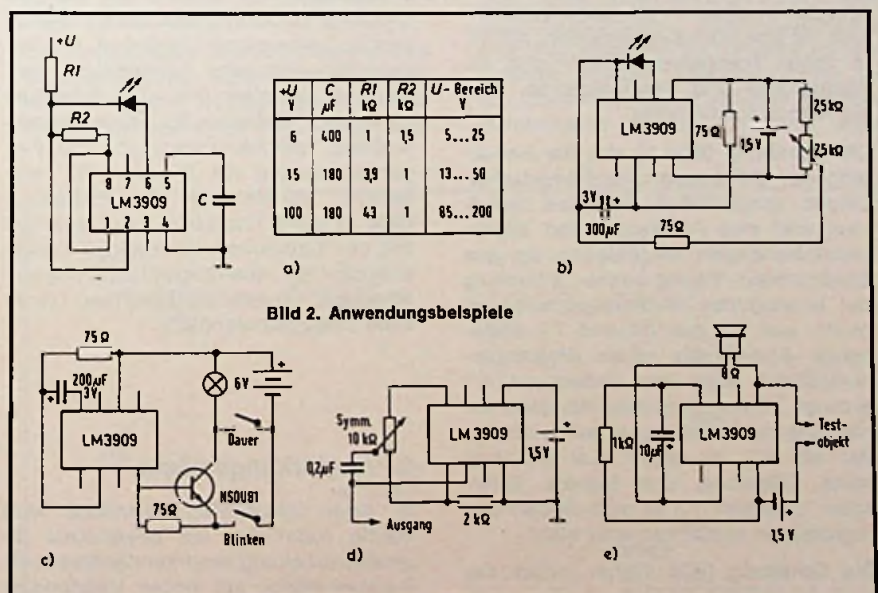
+U

R1

R2

8 7 6 5

LM3909

1 2 3 4

C

| +U V | C µF | R1 kΩ | R2 kΩ | U- Bereich V |
|---|---|---|---|---|
| 6 | 400 | 1 | 1,5 | 5…25 |
| 15 | 180 | 3,9 | 1 | 13…50 |
| 100 | 180 | 43 | 1 | 85…200 |

a)

LM3909

75Ω

1,5 V

2,5 kΩ

2,5 kΩ

3V

300µF

75Ω

b)

Bild 2. Anwendungsbeispiele

75Ω

200µF

3V

6V

LM3909

Dauer

75Ω

NSOU81

Blinken

c)

Symm. 10 kΩ

0,2µF

LM 3909

1,5 V

Ausgang

2 kΩ

d)

8Ω

1kΩ

10µ

LM3909

Testobjekt

1,5 V

e)